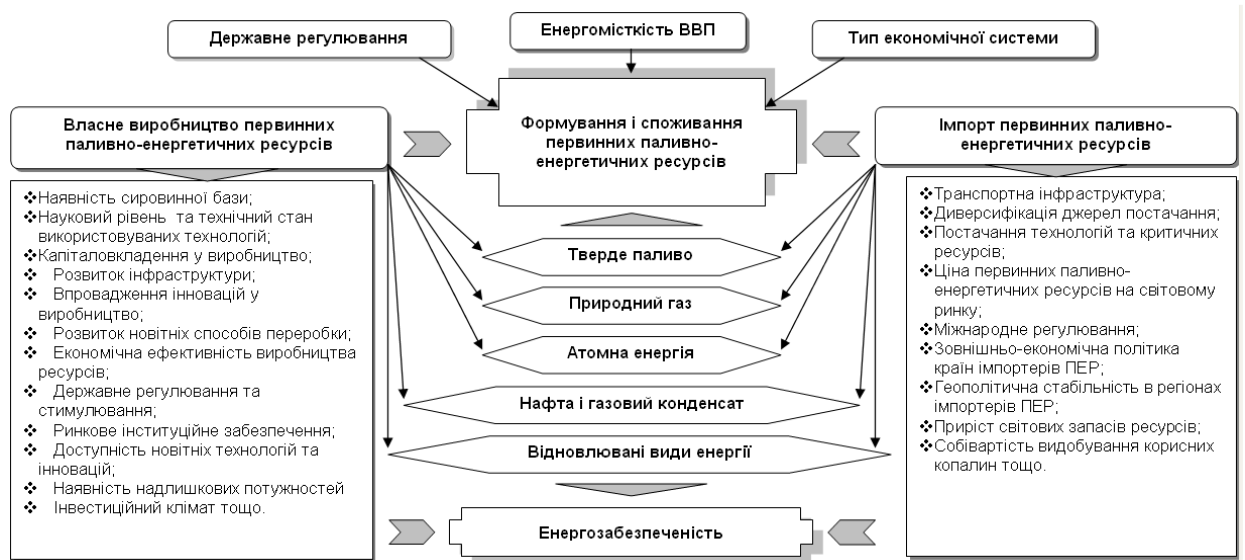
Енергомісткість ВВП

Державне регулювання

Тип економічної системи

Власне виробництво первинних паливно-енергетичних ресурсів

Формування і споживання первинних паливно-енергетичних ресурсів

Імпорт первинних паливно-енергетичних ресурсів

❖Наявність сировинної бази;
❖Науковий рівень та технічний стан використовуваних технологій;
❖Капіталовкладення у виробництво;
❖ Розвиток інфраструктури;
❖ Впровадження інновацій у виробництво;
❖ Розвиток новітніх способів переробки;
❖ Економічна ефективність виробництва ресурсів;
❖ Державне регулювання та стимулювання;
❖ Ринкове інституційне забезпечення;
❖ Доступність новітніх технологій та інновацій;
❖ Наявність надлишкових потужностей
❖ Інвестиційний клімат тощо.

Тверде паливо

Природний газ

Атомна енергія

Нафта і газовий конденсат

Відновлювані види енергії

Енергозабезпеченість

❖Транспортна інфраструктура;
❖Диверсифікація джерел постачання;
❖Постачання технологій та критичних ресурсів;
❖Ціна первинних паливно-енергетичних ресурсів на світовому ринку;
❖Міжнародне регулювання;
❖Зовнішньо-економічна політика країн імпортерів ПЕР;
❖Геополітична стабільність в регіонах імпортерів ПЕР;
❖Приріст світових запасів ресурсів;
❖Собівартість видобування корисних копалин тощо.